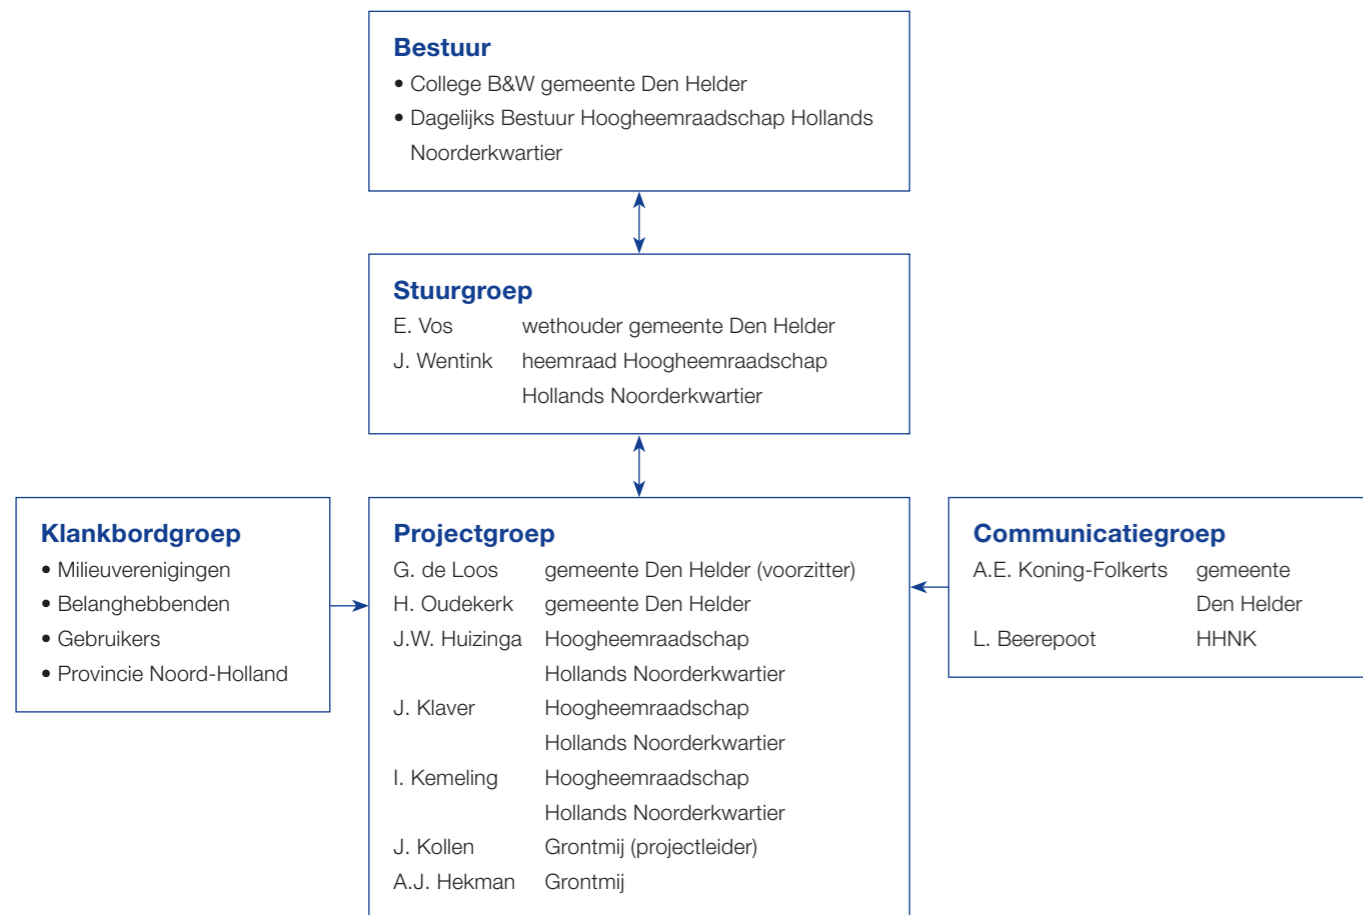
Bestuur
• College B&W gemeente Den Helder
• Dagelijks Bestuur Hoogheemraadschap Hollands Noorderkwartier

Stuurgroep
E. Vos wethouder gemeente Den Helder
J. Wentink heemraad Hoogheemraadschap Hollands Noorderkwartier

Klankbordgroep
• Milieuverenigingen
• Belanghebbenden
• Gebruikers
• Provincie Noord-Holland

Projectgroep
G. de Loos gemeente Den Helder (voorzitter)
H. Oudekerk gemeente Den Helder
J.W. Huizinga Hoogheemraadschap Hollands Noorderkwartier
J. Klaver Hoogheemraadschap Hollands Noorderkwartier
I. Kemeling Hoogheemraadschap Hollands Noorderkwartier
J. Kollen Grontmij (projectleider)
A.J. Hekman Grontmij

Communicatiegroep
A.E. Koning-Folkerts gemeente Den Helder
L. Beerepoot HHNK